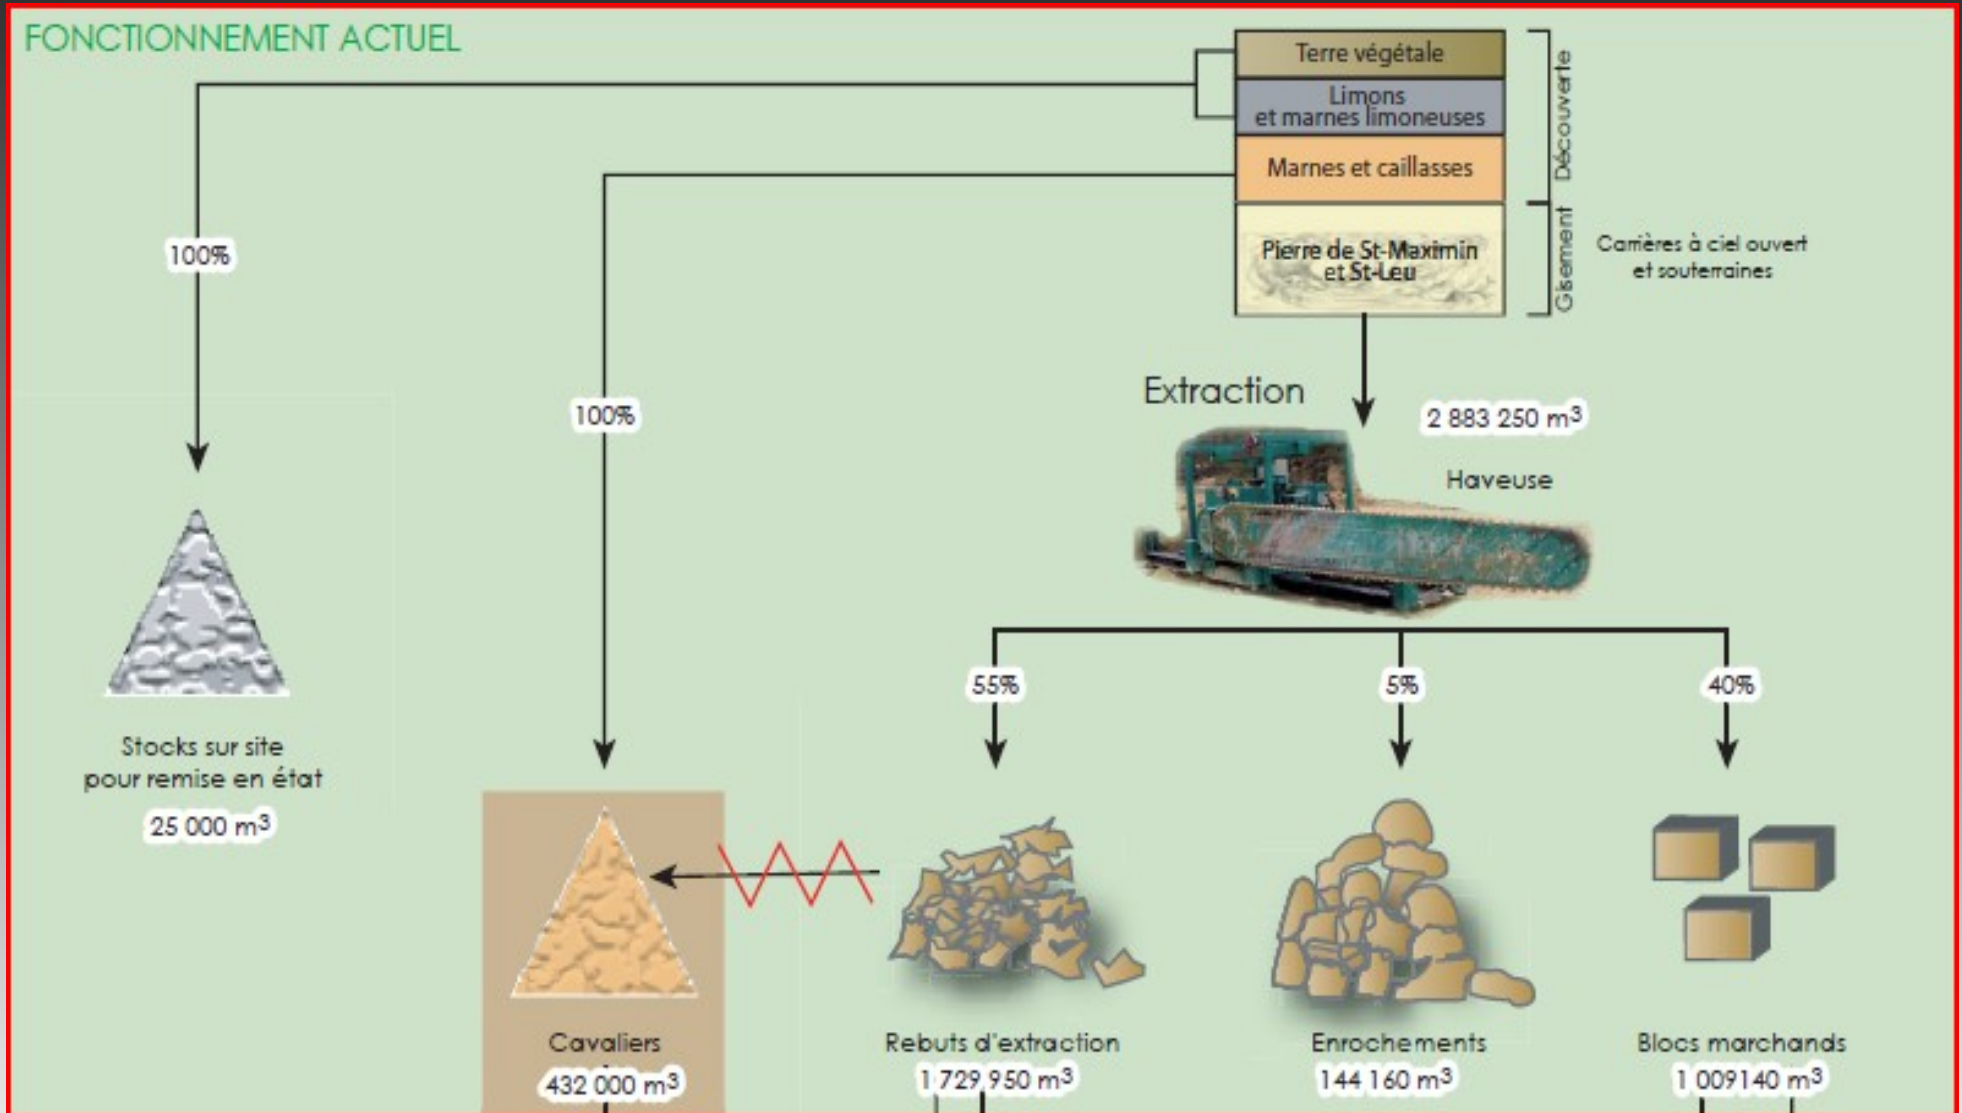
FONCTIONNEMENT ACTUEL

Terre végétale

Limons et marnes limoneuses

Marnes et caillasses

Pierre de St-Maximin et St-Leu

Découverte

Gisement

Carrières à ciel ouvert et souterraines

100%

100%

Extraction

2 883 250 m$^3$

Haveuse

55%

5%

40%

Stocks sur site pour remise en état

25 000 m$^3$

Cavaliers

432 000 m$^3$

Rebuts d'extraction

1 729 950 m$^3$

Enrochements

144 160 m$^3$

Blocs marchands

1 009140 m$^3$